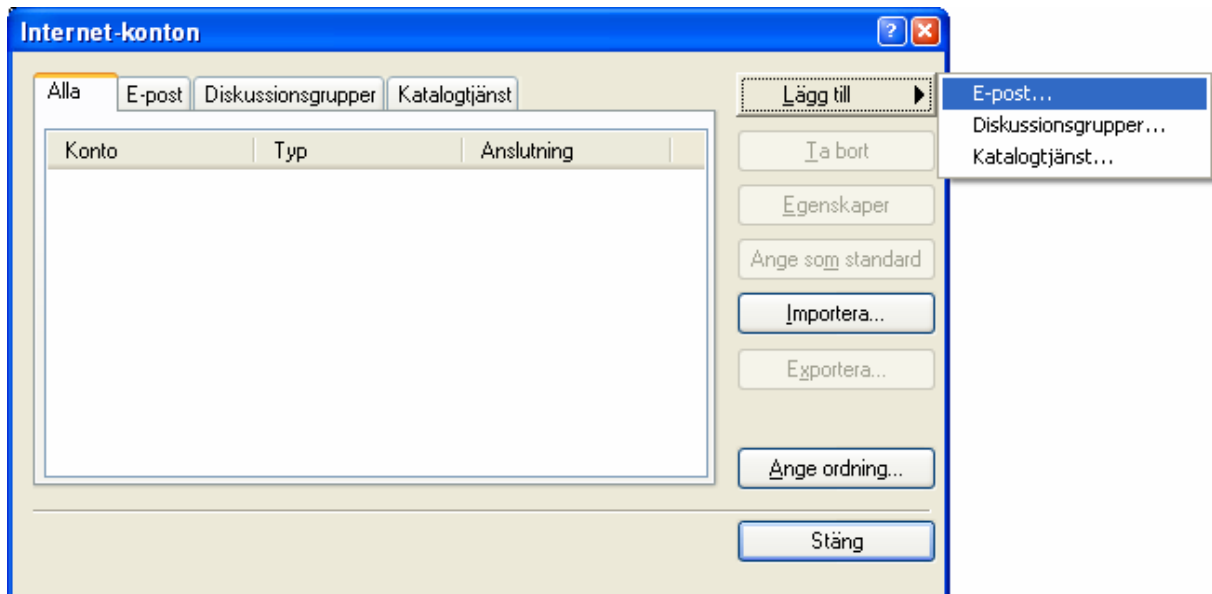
Internet-konton

Alla | E-post | Diskussionsgrupper | Katalogtjänst

| Konto | Typ | Anslutning |
|---|---|---|

Lägg till

E-post...
Diskussionsgrupper...
Katalogtjänst...

Ta bort

Egenskaper

Ange som standard

Importera...

Exportera...

Ange ordning...

Stäng